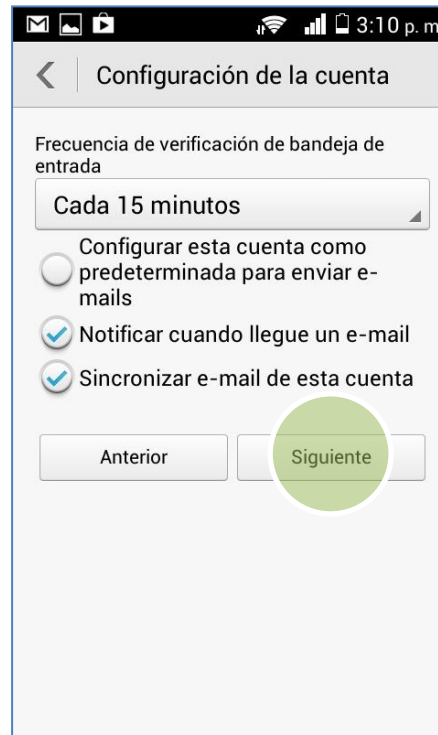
3:10 p. m

Configuración de la cuenta

Frecuencia de verificación de bandeja de entrada

Cada 15 minutos

Configurar esta cuenta como predeterminada para enviar e-mails

Notificar cuando llegue un e-mail

Sincronizar e-mail de esta cuenta

Anterior

Siguiente